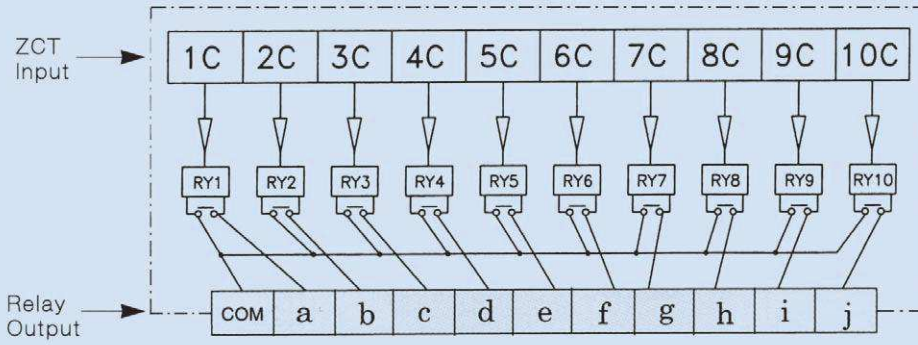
ZCT Input

| 1C | 2C | 3C | 4C | 5C | 6C | 7C | 8C | 9C | 10C |
|---|---|---|---|---|---|---|---|---|---|

RY1 RY2 RY3 RY4 RY5 RY6 RY7 RY8 RY9 RY10

Relay Output

| COM | a | b | c | d | e | f | g | h | i | j |
|---|---|---|---|---|---|---|---|---|---|---|